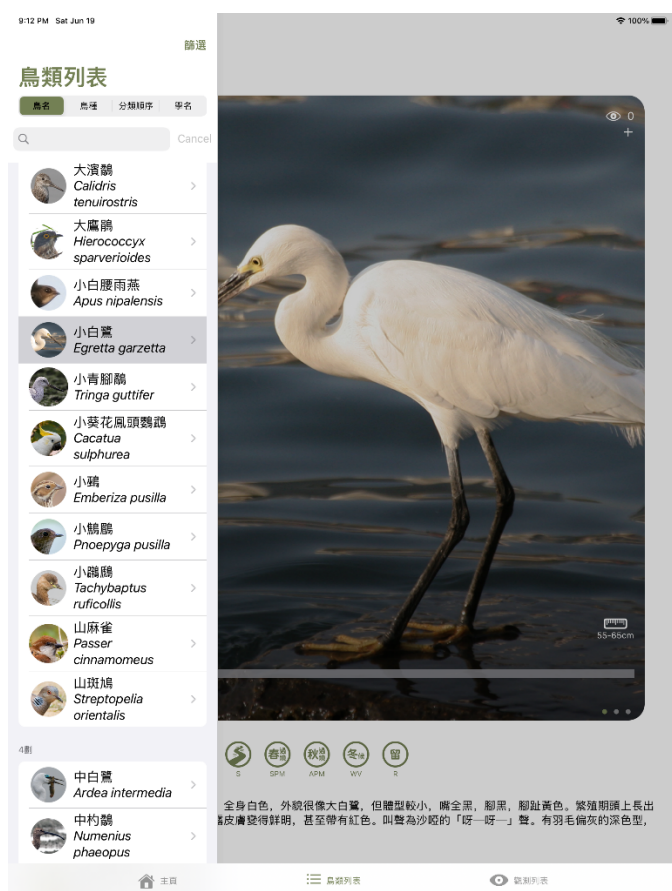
9:12 PM Sat Jun 19

100%

篩選

鳥類列表

鳥名 鳥種 分類順序 學名

Cancel

大濱鷸
Calidris tenuirostris

大鷹鵑
Hierococcyx sparverioides

小白腰雨燕
Apus nipalensis

小白鷺
Egretta garzetta

小青腳鷸
Tringa guttifer

小葵花鳳頭鸚鵡
Cacatua sulphurea

小鵐
Emberiza pusilla

小鷦鶥
Pnoepyga pusilla

小鸊鷉
Tachybaptus ruficollis

山麻雀
Passer cinnamomeus

山斑鳩
Streptopelia orientalis

4劃

中白鷺
Ardea intermedia

中杓鷸
Numenius phaeopus

0

+

55-65cm

S 春過 SPM 秋過 APM 冬候 WV 留 R

全身白色，外貌很像大白鷺，但體型較小，嘴全黑，腳黑，腳趾黃色。繁殖期頭上長出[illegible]眼皮膚變得鮮明，甚至帶有紅色。叫聲為沙啞的「呀—呀—」聲。有羽毛偏灰的深色型，

主頁 鳥類列表 觀測列表